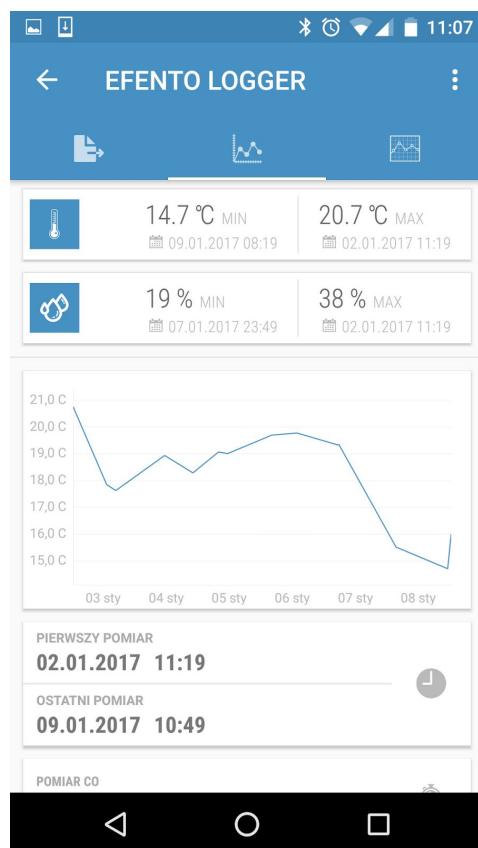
11:07

EFENTO LOGGER

14.7 ℃ MIN
09.01.2017 08:19

20.7 ℃ MAX
02.01.2017 11:19

19 % MIN
07.01.2017 23:49

38 % MAX
02.01.2017 11:19

21,0 C
20,0 C
19,0 C
18,0 C
17,0 C
16,0 C
15,0 C

03 sty 04 sty 05 sty 06 sty 07 sty 08 sty

PIERWSZY POMIAR
02.01.2017 11:19

OSTATNI POMIAR
09.01.2017 10:49

POMIAR CO